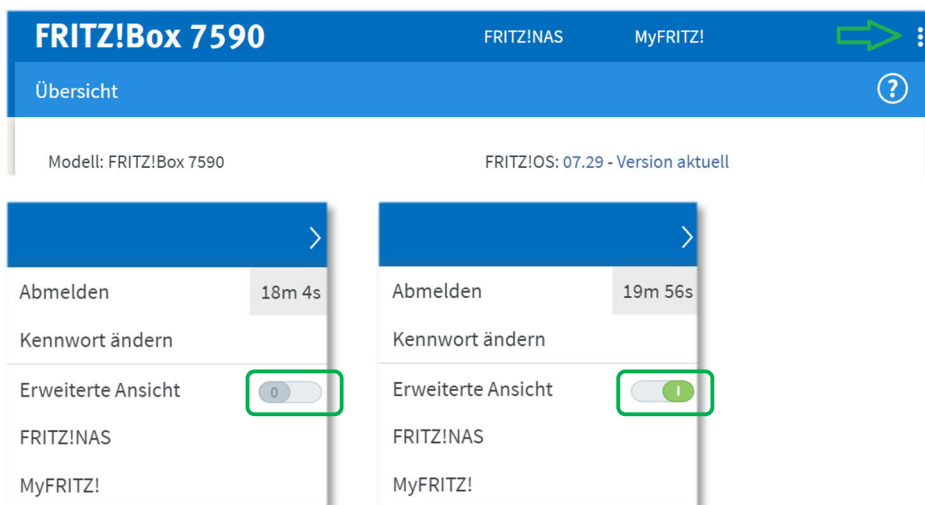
FRITZ!Box 7590

FRITZ!NAS

MyFRITZ!

Übersicht

Modell: FRITZ!Box 7590

FRITZ!OS: 07.29 - Version aktuell

Abmelden 18m 4s

Kennwort ändern

Erweiterte Ansicht 0

FRITZ!NAS

MyFRITZ!

Abmelden 19m 56s

Kennwort ändern

Erweiterte Ansicht I

FRITZ!NAS

MyFRITZ!